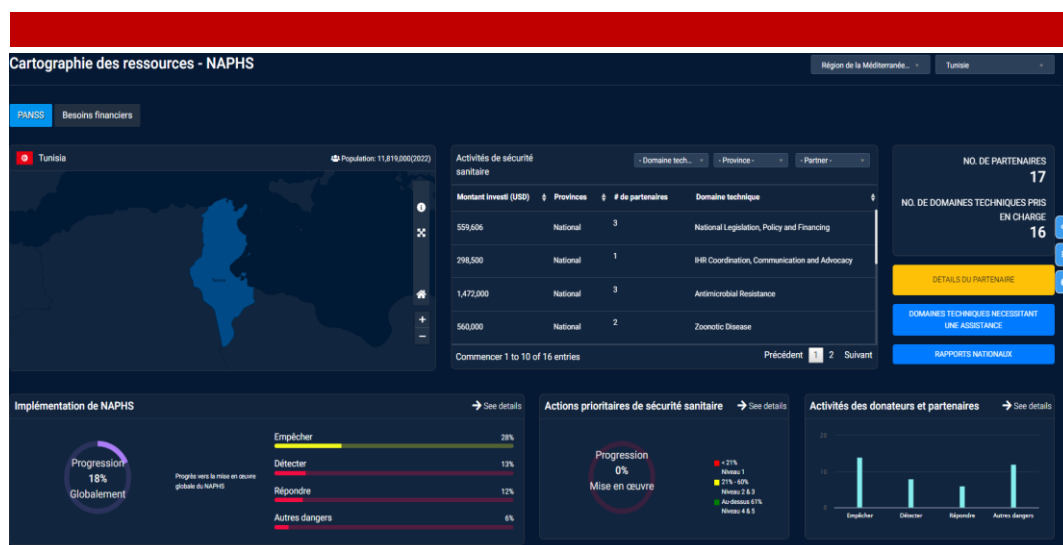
Cartographie des ressources - NAPHS

Région de la Méditerranée..

Tunisie

PANSS

Besoins financiers

Tunisia

Population: 11,819,000(2022)

Activités de sécurité sanitaire

- Domaine tech...

- Province -

- Partner -

| Montant investi (USD) | Provinces | # de partenaires | Domaine technique |
|---|---|---|---|
| 559,606 | National | 3 | National Legislation, Policy and Financing |
| 298,500 | National | 1 | IHR Coordination, Communication and Advocacy |
| 1,472,000 | National | 3 | Antimicrobial Resistance |
| 560,000 | National | 2 | Zoonotic Disease |

Commencer 1 to 10 of 16 entries

Précédent 1 2 Suivant

NO. DE PARTENAIRES
17

NO. DE DOMAINES TECHNIQUES PRIS EN CHARGE
16

DETAILS DU PARTENAIRE

DOMAINES TECHNIQUES NECESSITANT UNE ASSISTANCE

RAPPORTS NATIONAUX

Implémentation de NAPHS

See details

Progression
18%
Globalement

Progrès vers la mise en œuvre globale du NAPHS

Empêcher 28%

Détecter 13%

Répondre 12%

Autres dangers 6%

Actions prioritaires de sécurité sanitaire

See details

Progression
0%
Mise en œuvre

< 21%
Niveau 1
21% - 60%
Niveau 2 & 3
Au-dessus 61%
Niveau 4 & 5

Activités des donateurs et partenaires

See details

20
10
0

Empêcher
Détecter
Répondre
Autres dangers